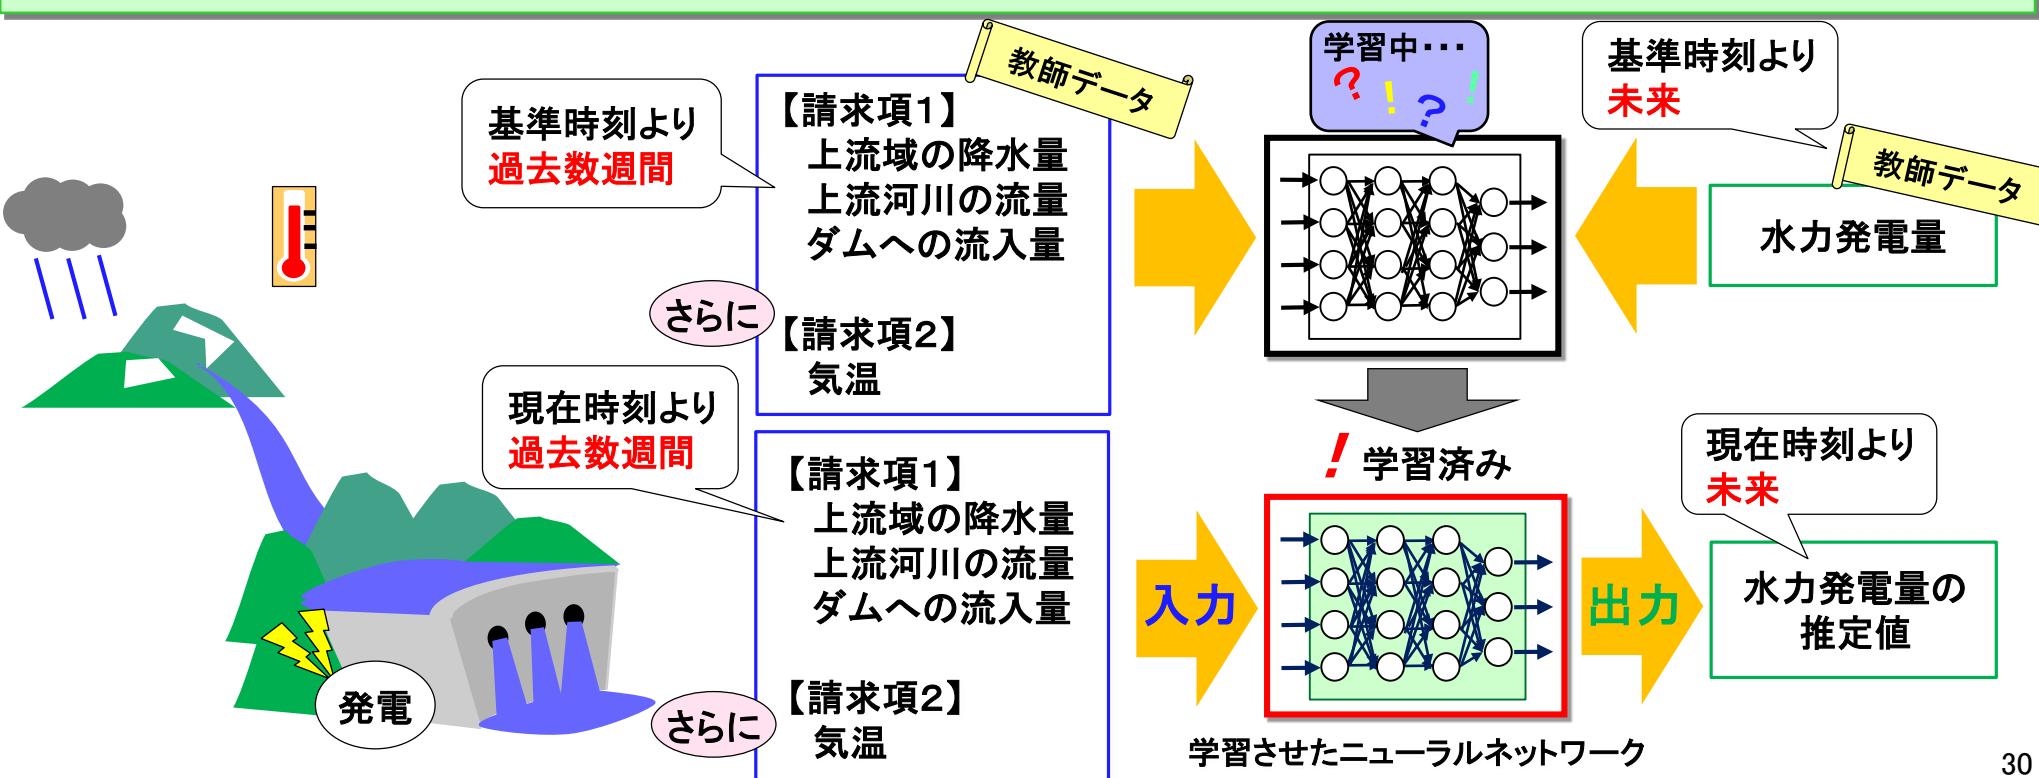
基準時刻より
過去数週間

【請求項1】
上流域の降水量
上流河川の流量
ダムへの流入量

さらに

【請求項2】
気温

教師データ

学習中･･･
？！？！

基準時刻より
未来

教師データ

水力発電量

現在時刻より
過去数週間

【請求項1】
上流域の降水量
上流河川の流量
ダムへの流入量

さらに

【請求項2】
気温

！学習済み

入力

出力

現在時刻より
未来

水力発電量の
推定値

学習させたニューラルネットワーク

発電

30